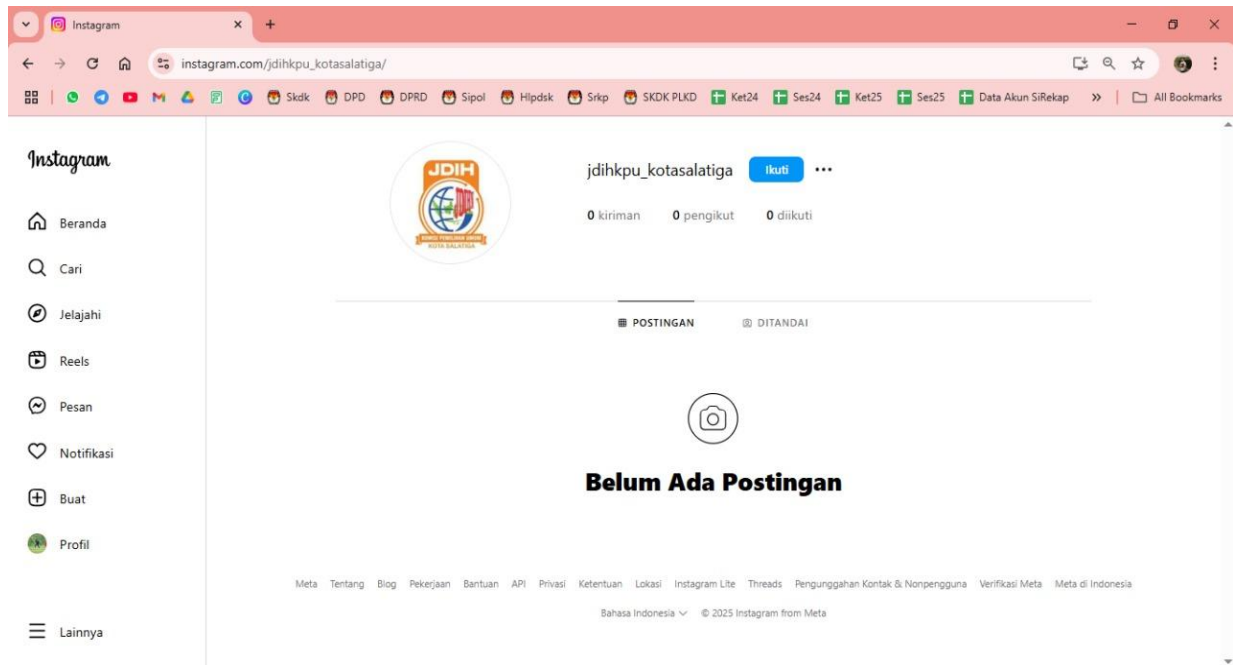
Instagram
instagram.com/jdihkpu_kotasalatiga/
Skdk DPD DPRD Sipol Hlpdsk Srkp SKDK PLKD Ket24 Ses24 Ket25 Ses25 Data Akun SiRekap » All Bookmarks

Instagram
Beranda
Cari
Jelajahi
Reels
Pesan
Notifikasi
Buat
Profil
Lainnya

JDIH
KOMISI PEMILIHAN UMUM KOTA SALATIGA

jdihkpu_kotasalatiga Ikuti ...
0 kiriman 0 pengikut 0 diikuti

POSTINGAN DITANDAI

Belum Ada Postingan

Meta Tentang Blog Pekerjaan Bantuan API Privasi Ketentuan Lokasi Instagram Lite Threads Pengunggahan Kontak & Nonpengguna Verifikasi Meta Meta di Indonesia
Bahasa Indonesia © 2025 Instagram from Meta